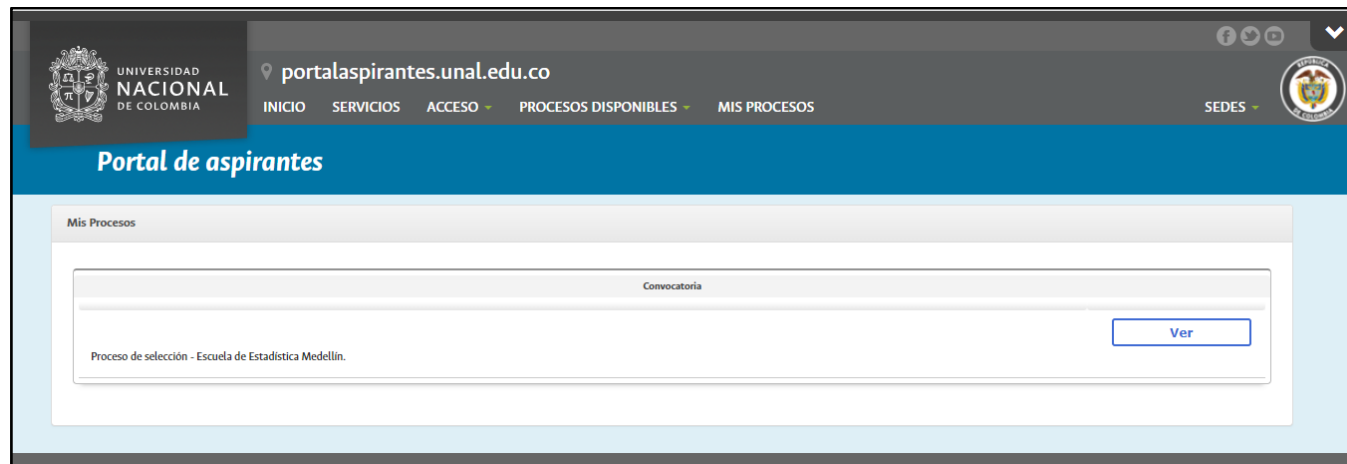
UNIVERSIDAD NACIONAL DE COLOMBIA

portalaspirantes.unal.edu.co

INICIO SERVICIOS ACCESO PROCESOS DISPONIBLES MIS PROCESOS SEDES

REPÚBLICA DE COLOMBIA

Portal de aspirantes

Mis Procesos

| Convocatoria | |
|---|---|
| Proceso de selección - Escuela de Estadística Medellín. | Ver |